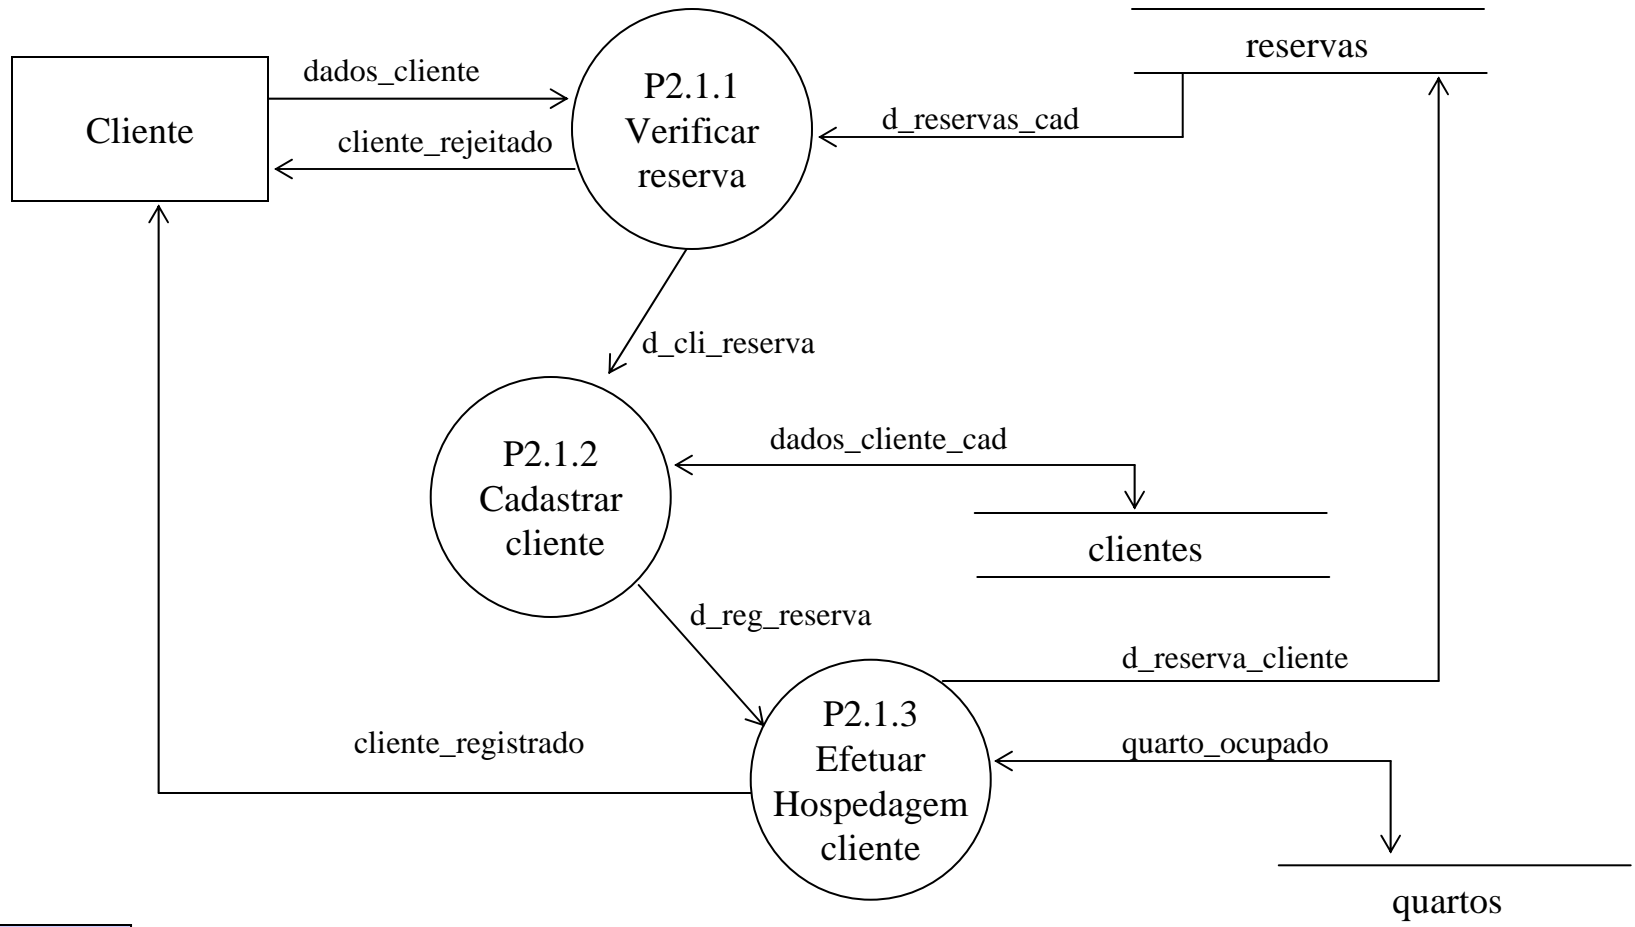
reservas

Cliente

dados_cliente

cliente_rejeitado

P2.1.1
Verificar
reserva

d_reservas_cad

d_cli_reserva

P2.1.2
Cadastrar
cliente

dados_cliente_cad

clientes

d_reg_reserva

d_reserva_cliente

cliente_registrado

P2.1.3
Efetuar
Hospedagem
cliente

quarto_ocupado

quartos